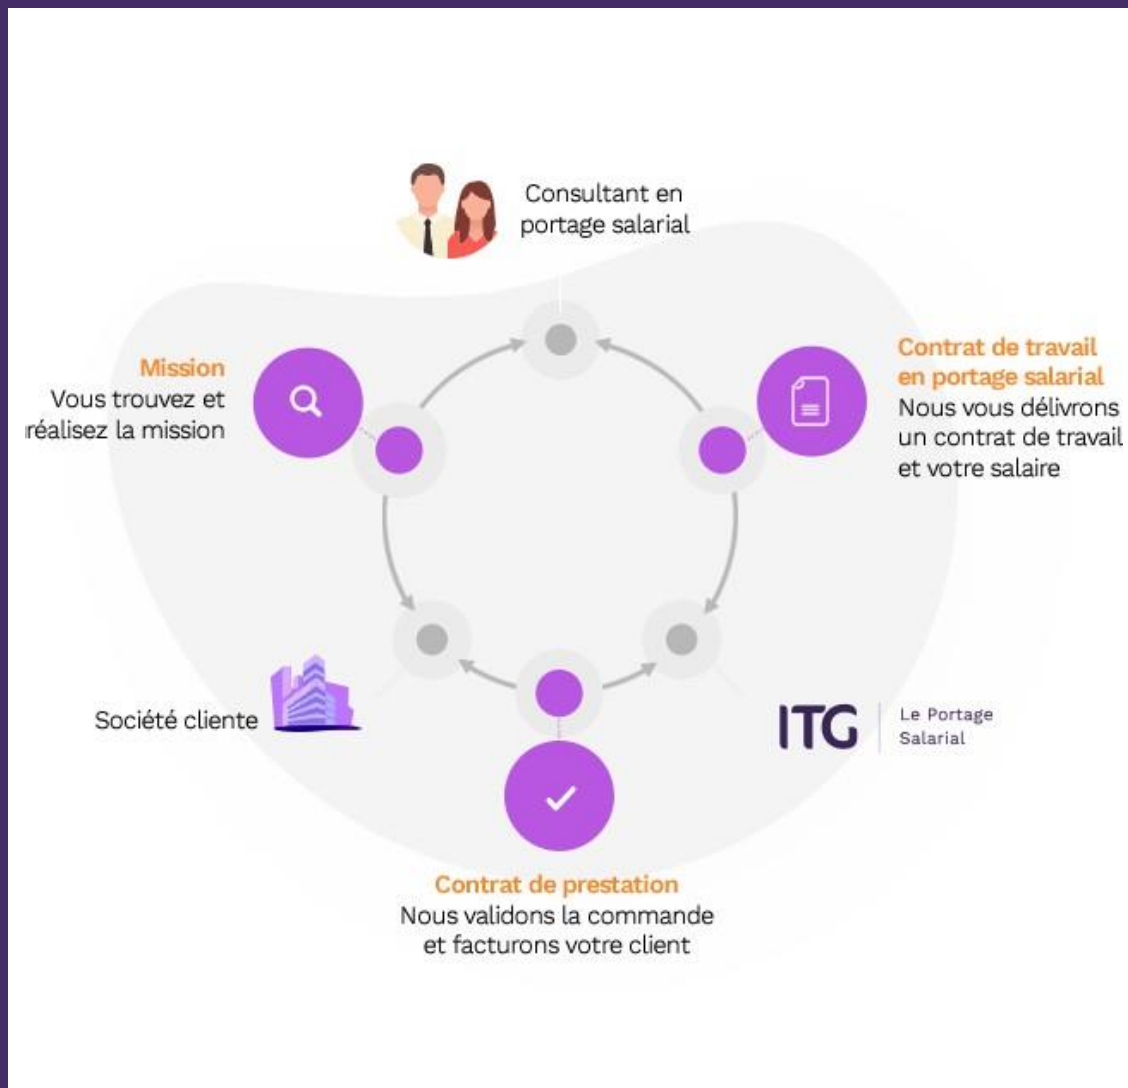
Consultant en portage salarial

Mission
Vous trouvez et réalisez la mission

Contrat de travail en portage salarial
Nous vous délivrons un contrat de travail et votre salaire

Société cliente

ITG Le Portage Salarial

Contrat de prestation
Nous validons la commande et facturons votre client